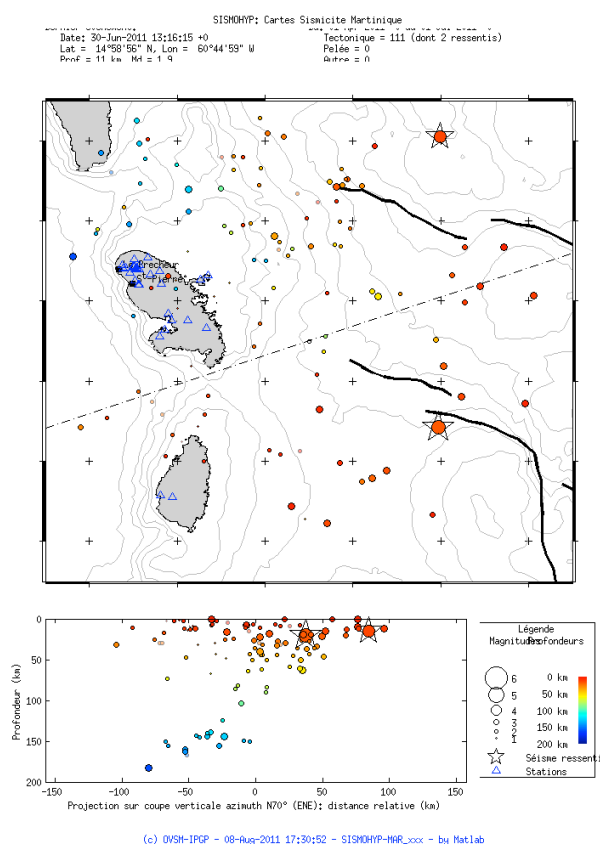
SISMOHYP: Cartes Sismicite Martinique

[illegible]
Date: 30-Jun-2011 13:16:15 +0
Lat = 14°58'56" N, Lon = 60°44'59" W
Prof = 11 km Md = 1.9

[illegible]
Tectonique = 111 (dont 2 ressentis)
Pelée = 0
Autre = 0

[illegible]trecheur
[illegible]rnet

Profondeur (km)

0
50
100
150
200

-150 -100 -50 0 50 100 150

Projection sur coupe verticale azimuth N70° (ENE): distance relative (km)

Légende
Magnitudes Profondeurs
6
5
4
3
2
1
0 km
50 km
100 km
150 km
200 km
Séisme ressenti
Stations

(c) OVSM-IPGP - 08-Aug-2011 17:30:52 - SISMOHYP-MAR_xxx - by Matlab